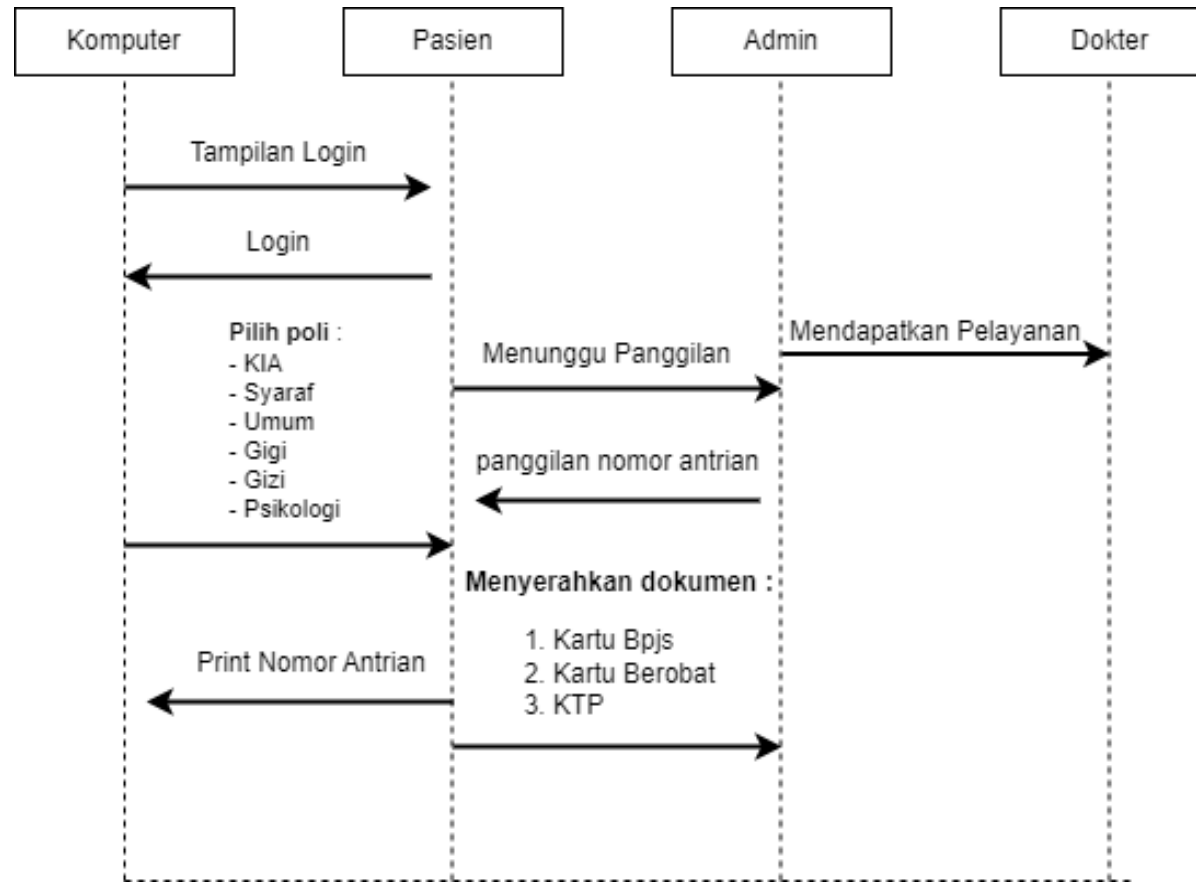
Komputer

Pasien

Admin

Dokter

Tampilan Login

Login

Pilih poli :
- KIA
- Syaraf
- Umum
- Gigi
- Gizi
- Psikologi

Menunggu Panggilan

Mendapatkan Pelayanan

panggilan nomor antrian

Menyerahkan dokumen :

1. Kartu Bpjs
2. Kartu Berobat
3. KTP

Print Nomor Antrian